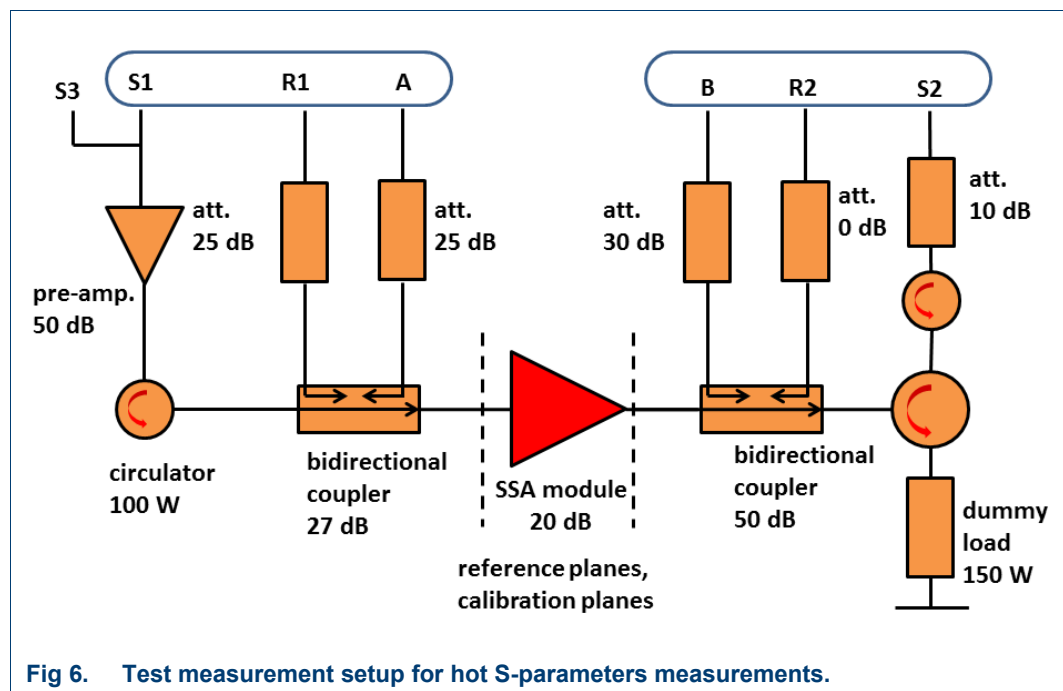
S3 S1 R1 A

B R2 S2

att. 25 dB

pre-amp. 50 dB

att. 25 dB

att. 30 dB

att. 0 dB

att. 10 dB

circulator 100 W

bidirectional coupler 27 dB

SSA module 20 dB

bidirectional coupler 50 dB

dummy load 150 W

reference planes, calibration planes

Fig 6. Test measurement setup for hot S-parameters measurements.